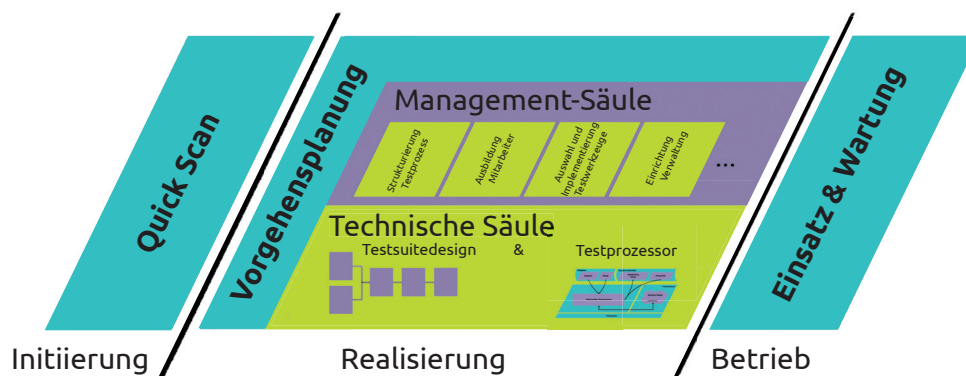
Quick Scan

Vorgehensplanung

Management-Säule

Strukturierung Testprozess

Ausbildung Mitarbeiter

Auswahl und Implementierung Testwerkzeuge

Einrichtung Verwaltung

...

Technische Säule

Testsuitedesign & Testprozessor

Einsatz & Wartung

Initiierung

Realisierung

Betrieb